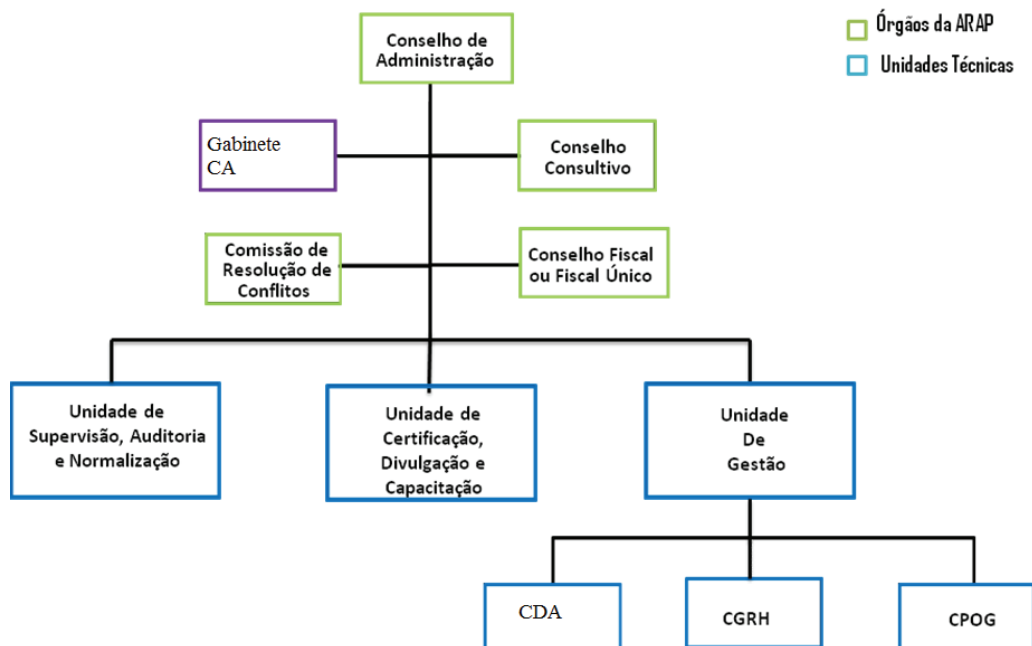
Órgãos da ARAP

Unidades Técnicas

Conselho de Administração

Gabinete CA

Conselho Consultivo

Comissão de Resolução de Conflitos

Conselho Fiscal ou Fiscal Único

Unidade de Supervisão, Auditoria e Normalização

Unidade de Certificação, Divulgação e Capacitação

Unidade De Gestão

CDA

CGRH

CPOG